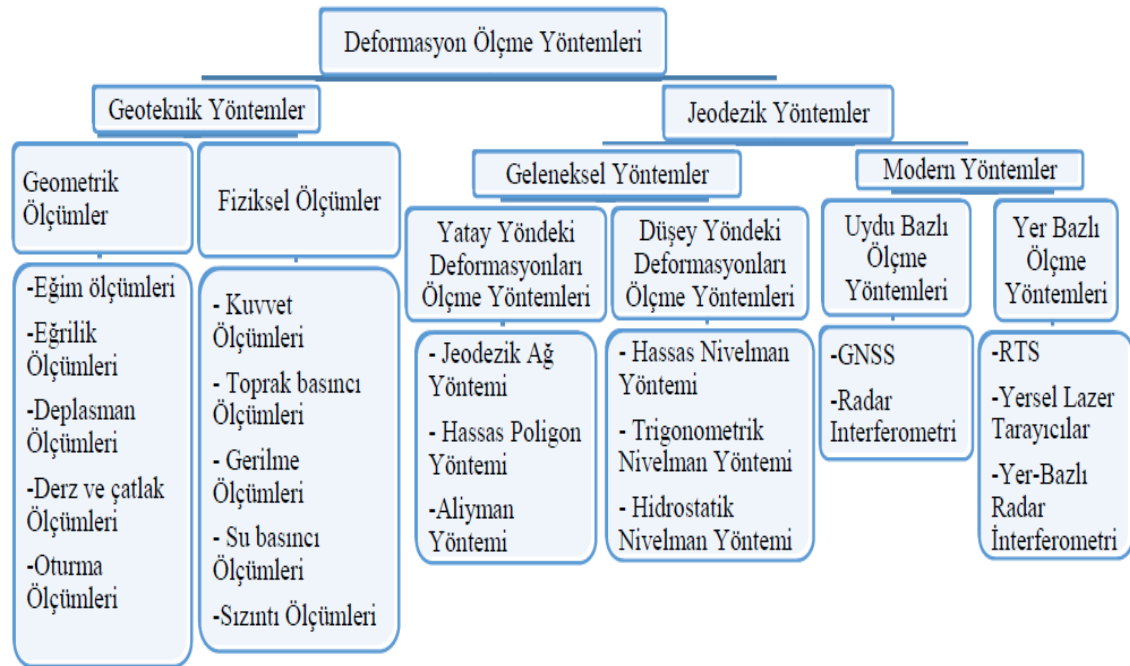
Deformasyon Ölçme Yöntemleri

Geoteknik Yöntemler

Geometrik Ölçümler

-Eğim ölçümleri
-Eğrilik Ölçümleri
-Deplasman Ölçümleri
-Derz ve çatlak Ölçümleri
-Oturma Ölçümleri

Fiziksel Ölçümler

- Kuvvet Ölçümleri
- Toprak basıncı Ölçümleri
- Gerilme Ölçümleri
- Su basıncı Ölçümleri
-Sızıntı Ölçümleri

Jeodezik Yöntemler

Geleneksel Yöntemler

Yatay Yöndeki Deformasyonları Ölçme Yöntemleri

- Jeodezik Ağ Yöntemi
- Hassas Poligon Yöntemi
-Aliyman Yöntemi

Düşey Yöndeki Deformasyonları Ölçme Yöntemleri

- Hassas Nivelman Yöntemi
- Trigonometrik Nivelman Yöntemi
- Hidrostatik Nivelman Yöntemi

Modern Yöntemler

Uydu Bazlı Ölçme Yöntemleri

-GNSS
-Radar Interferometri

Yer Bazlı Ölçme Yöntemleri

-RTS
-Yersel Lazer Tarayıcılar
-Yer-Bazlı Radar İnterferometri